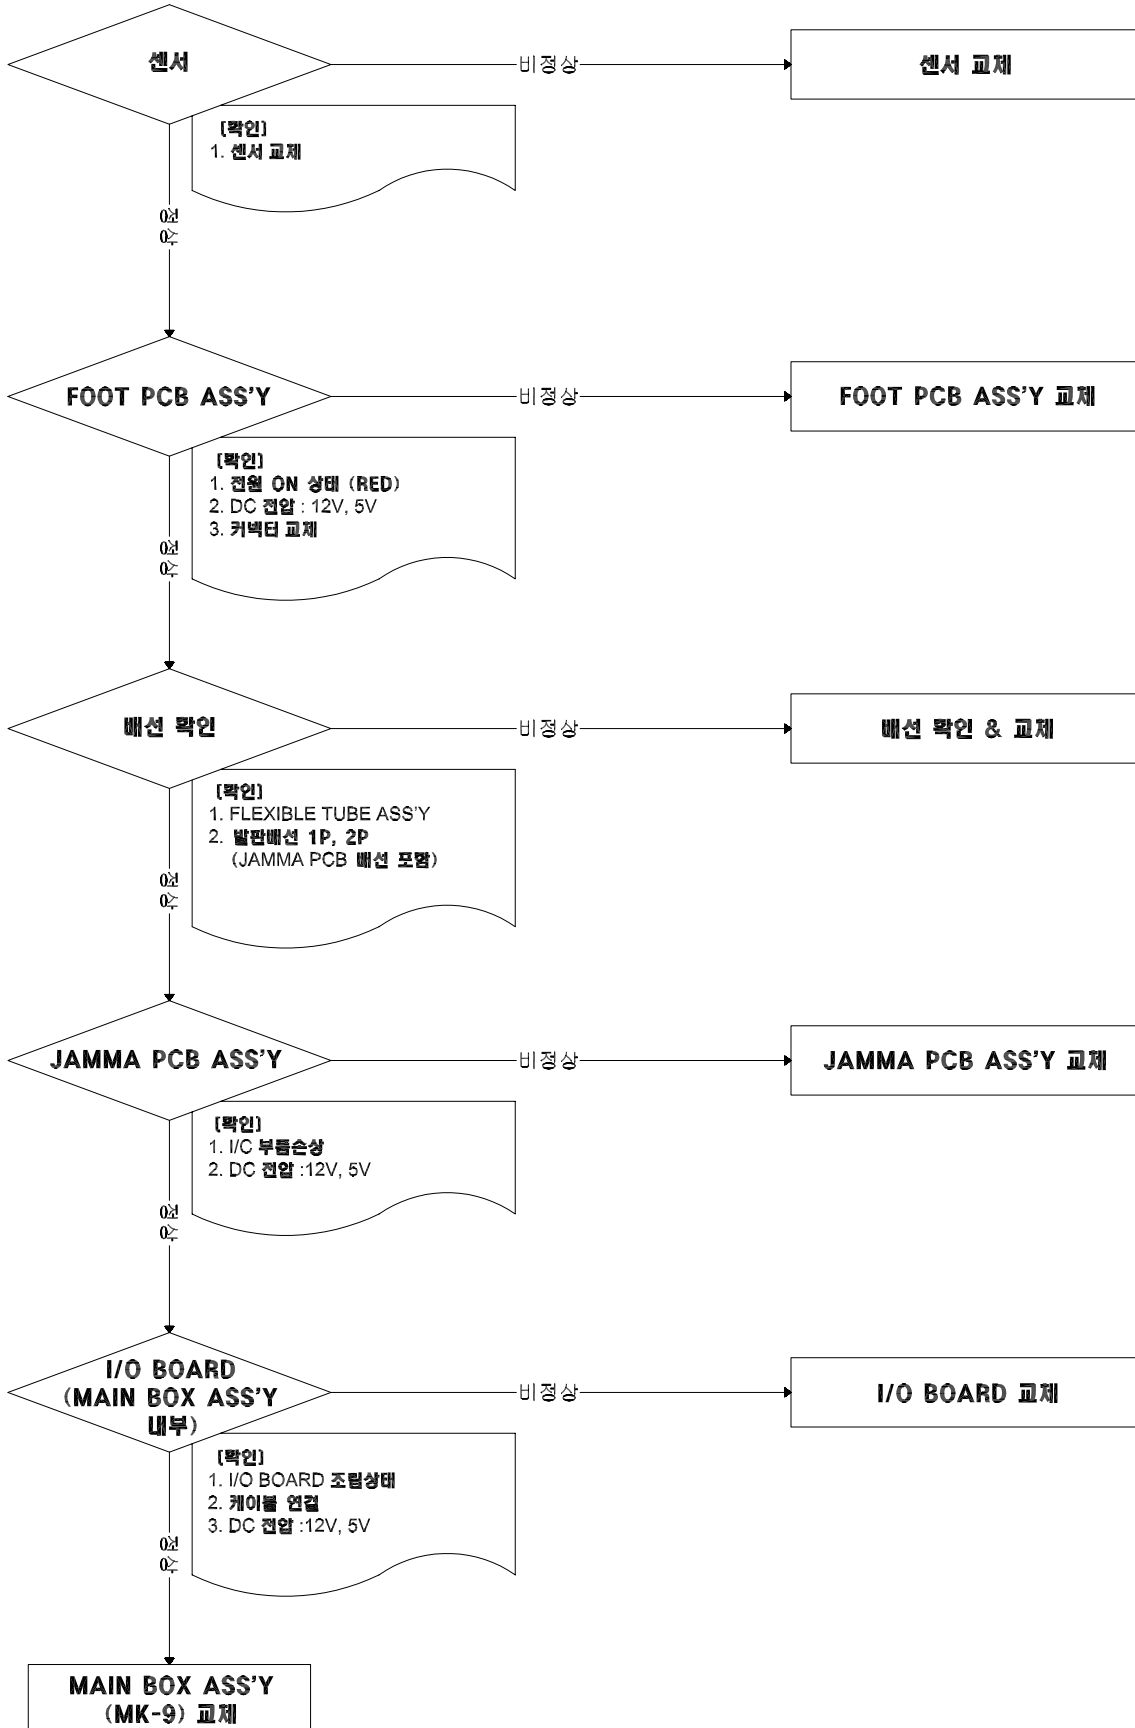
센서

비정상

센서 교체

[확인]
1. 센서 교체

정상

FOOT PCB ASS'Y

비정상

FOOT PCB ASS'Y 교체

[확인]
1. 전원 ON 상태 (RED)
2. DC 전압 : 12V, 5V
3. 커넥터 교체

정상

배선 확인

비정상

배선 확인 & 교체

[확인]
1. FLEXIBLE TUBE ASS'Y
2. 발판배선 1P, 2P
(JAMMA PCB 배선 포함)

정상

JAMMA PCB ASS'Y

비정상

JAMMA PCB ASS'Y 교체

[확인]
1. I/C 부품손상
2. DC 전압 :12V, 5V

정상

I/O BOARD
(MAIN BOX ASS'Y
내부)

비정상

I/O BOARD 교체

[확인]
1. I/O BOARD 조립상태
2. 케이블 연결
3. DC 전압 :12V, 5V

정상

MAIN BOX ASS'Y
(MK-9) 교체